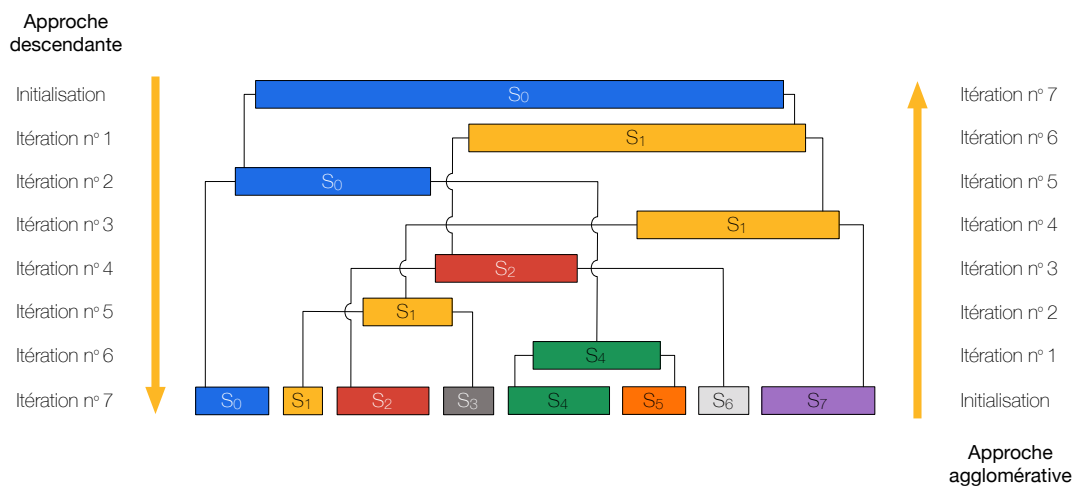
Approche descendante

Initialisation
Itération n° 1
Itération n° 2
Itération n° 3
Itération n° 4
Itération n° 5
Itération n° 6
Itération n° 7

$S_0$
$S_1$
$S_0$
$S_1$
$S_2$
$S_1$
$S_4$
$S_0$ $S_1$ $S_2$ $S_3$ $S_4$ $S_5$ $S_6$ $S_7$

Itération n° 7
Itération n° 6
Itération n° 5
Itération n° 4
Itération n° 3
Itération n° 2
Itération n° 1
Initialisation

Approche agglomérative